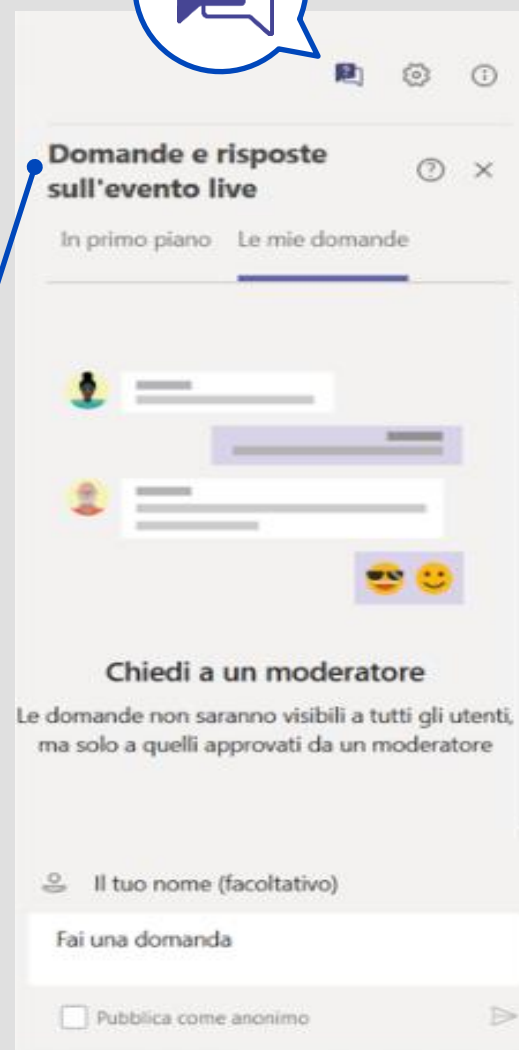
Domande e risposte sull'evento live

In primo piano Le mie domande

Chiedi a un moderatore

Le domande non saranno visibili a tutti gli utenti, ma solo a quelli approvati da un moderatore

Il tuo nome (facoltativo)

Fai una domanda

Pubblica come anonimo